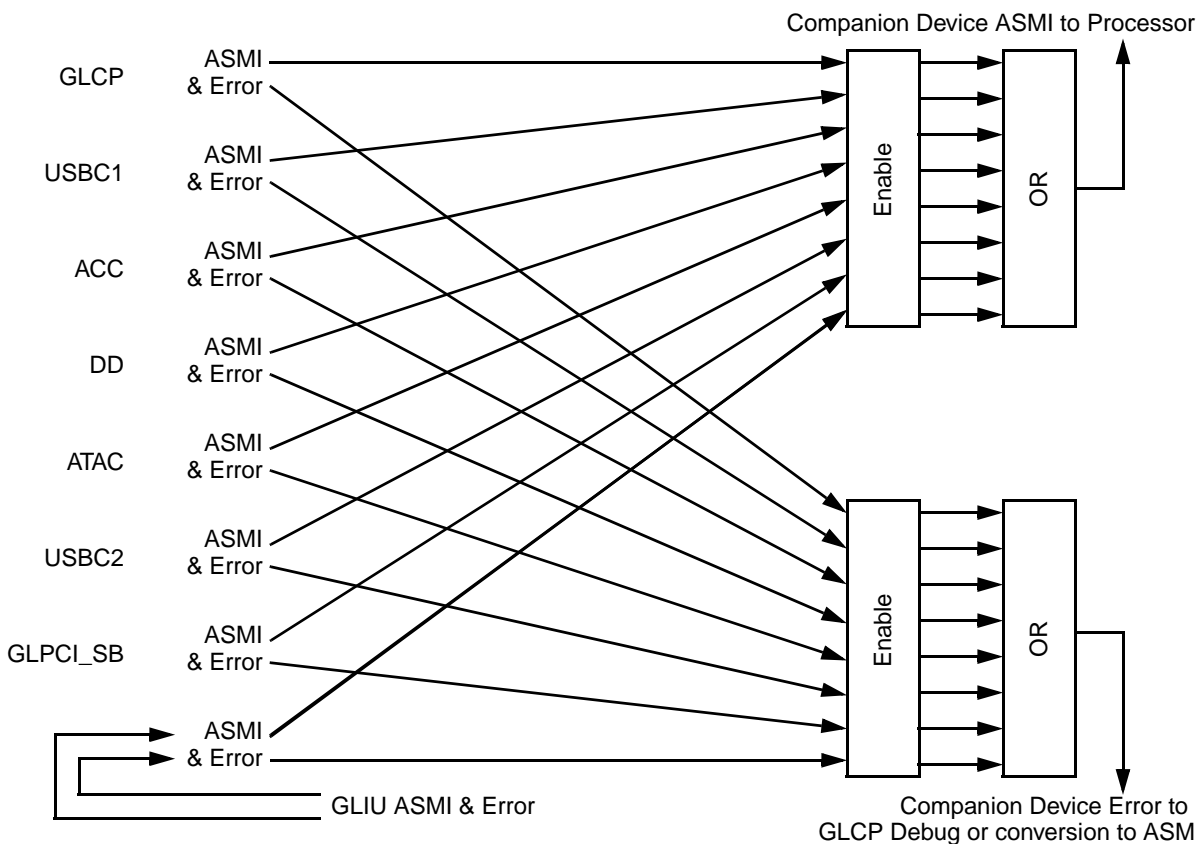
Companion Device ASMI to Processor

GLCP
ASMI
& Error

USBC1
ASMI
& Error

ACC
ASMI
& Error

DD
ASMI
& Error

ATAC
ASMI
& Error

USBC2
ASMI
& Error

GLPCI_SB
ASMI
& Error

ASMI
& Error

GLIU ASMI & Error

Enable

OR

Enable

OR

Companion Device Error to GLCP Debug or conversion to ASM